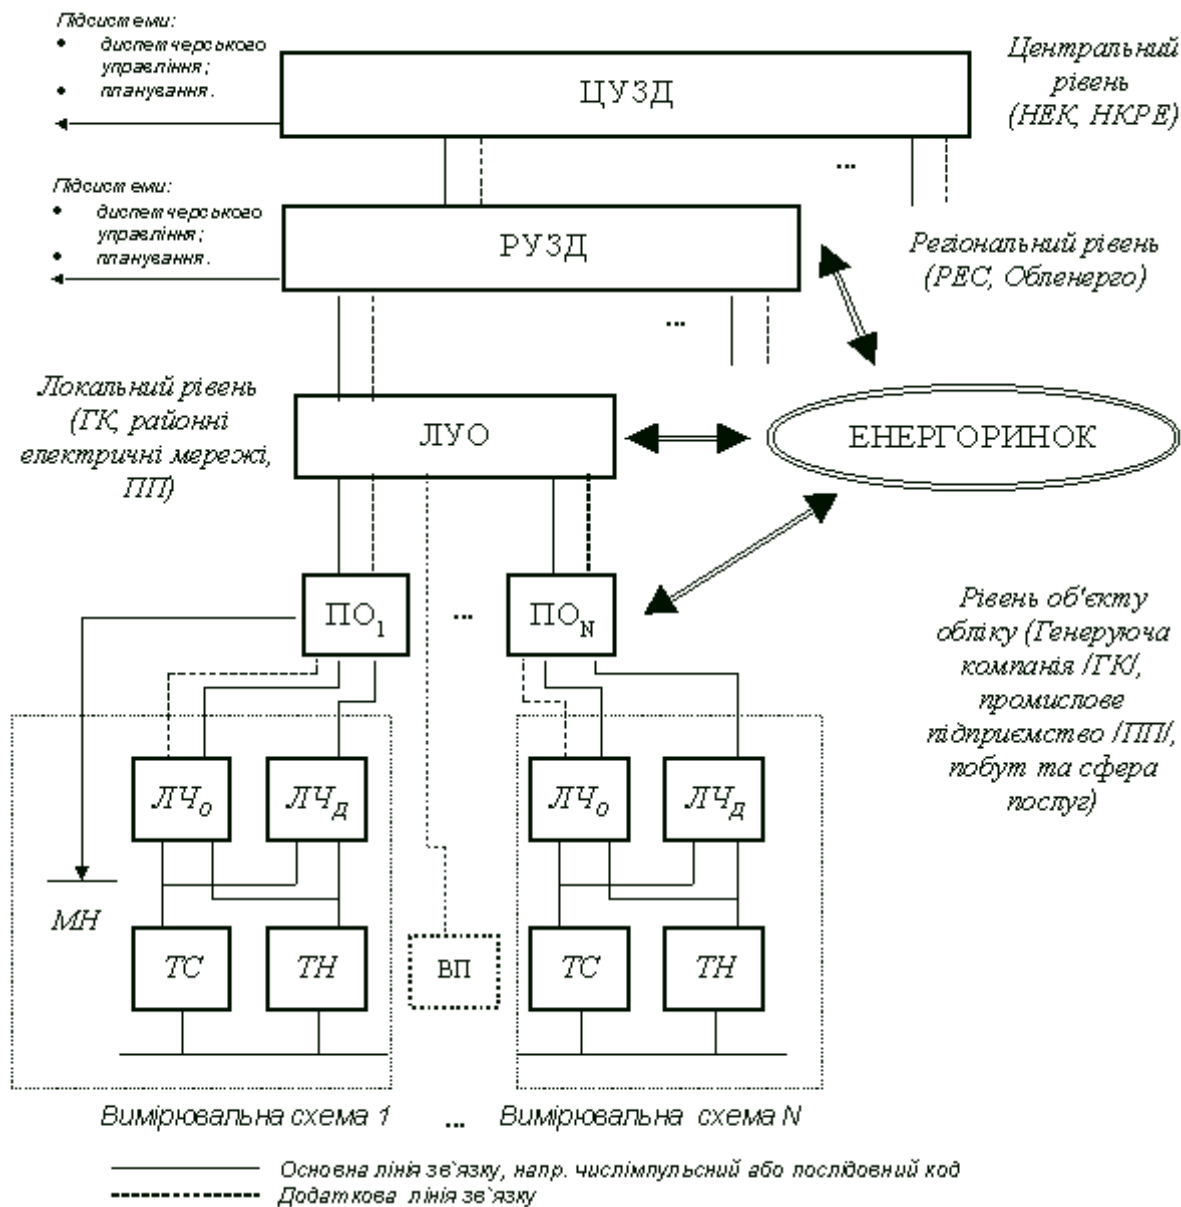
Підсистеми:
• диспетчерського управління;
• планування.

ЦУЗД

Центральний рівень (НЕК, НКРЕ)

...

Підсистеми:
• диспетчерського управління;
• планування.

РУЗД

Регіональний рівень (РЕС, Обленерго)

...

Локальний рівень (ГК, районні електричні мережі, ПП)

ЛУО

ЕНЕРГОРИНОК

$ПО_1$ ... $ПО_N$

Рівень об'єкту обліку (Генеруюча компанія /ГК/, промислове підприємство /ПП/, побут та сфера послуг)

$ЛЧ_о$ $ЛЧ_Д$ $ЛЧ_о$ $ЛЧ_Д$

МН

ТС ТН ВП ТС ТН

Вимірювальна схема 1 ... Вимірювальна схема N

Основна лінія зв`язку, напр. числоімпульсний або послідовний код
Додаткова лінія зв`язку